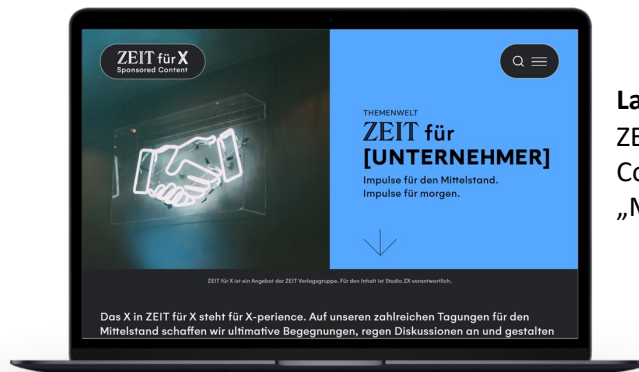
ZEIT für X
Sponsored Content

THEMENWELT
ZEIT für
[UNTERNEHMER]
Impulse für den Mittelstand.
Impulse für morgen.

ZEIT für X ist ein Angebot der ZEIT Verlagsgruppe. Für den Inhalt ist Studio ZX verantwortlich.

Das X in ZEIT für X steht für X-perience. Auf unseren zahlreichen Tagungen für den Mittelstand schaffen wir ultimative Begegnungen, regen Diskussionen an und gestalten

La
ZE
Co
„M